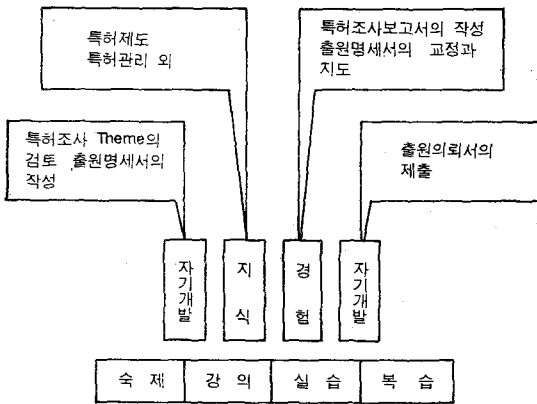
특허제도
특허관리 외

특허조사보고서의 작성
출원명세서의 교정과
지도

특허조사 Theme의
검토 ,출원명세서의
작성

출원의뢰서의
제출

자기개발

지식

경험

자기개발

| 숙 제 | 강 의 | 실 습 | 복 습 |
|---|---|---|---|